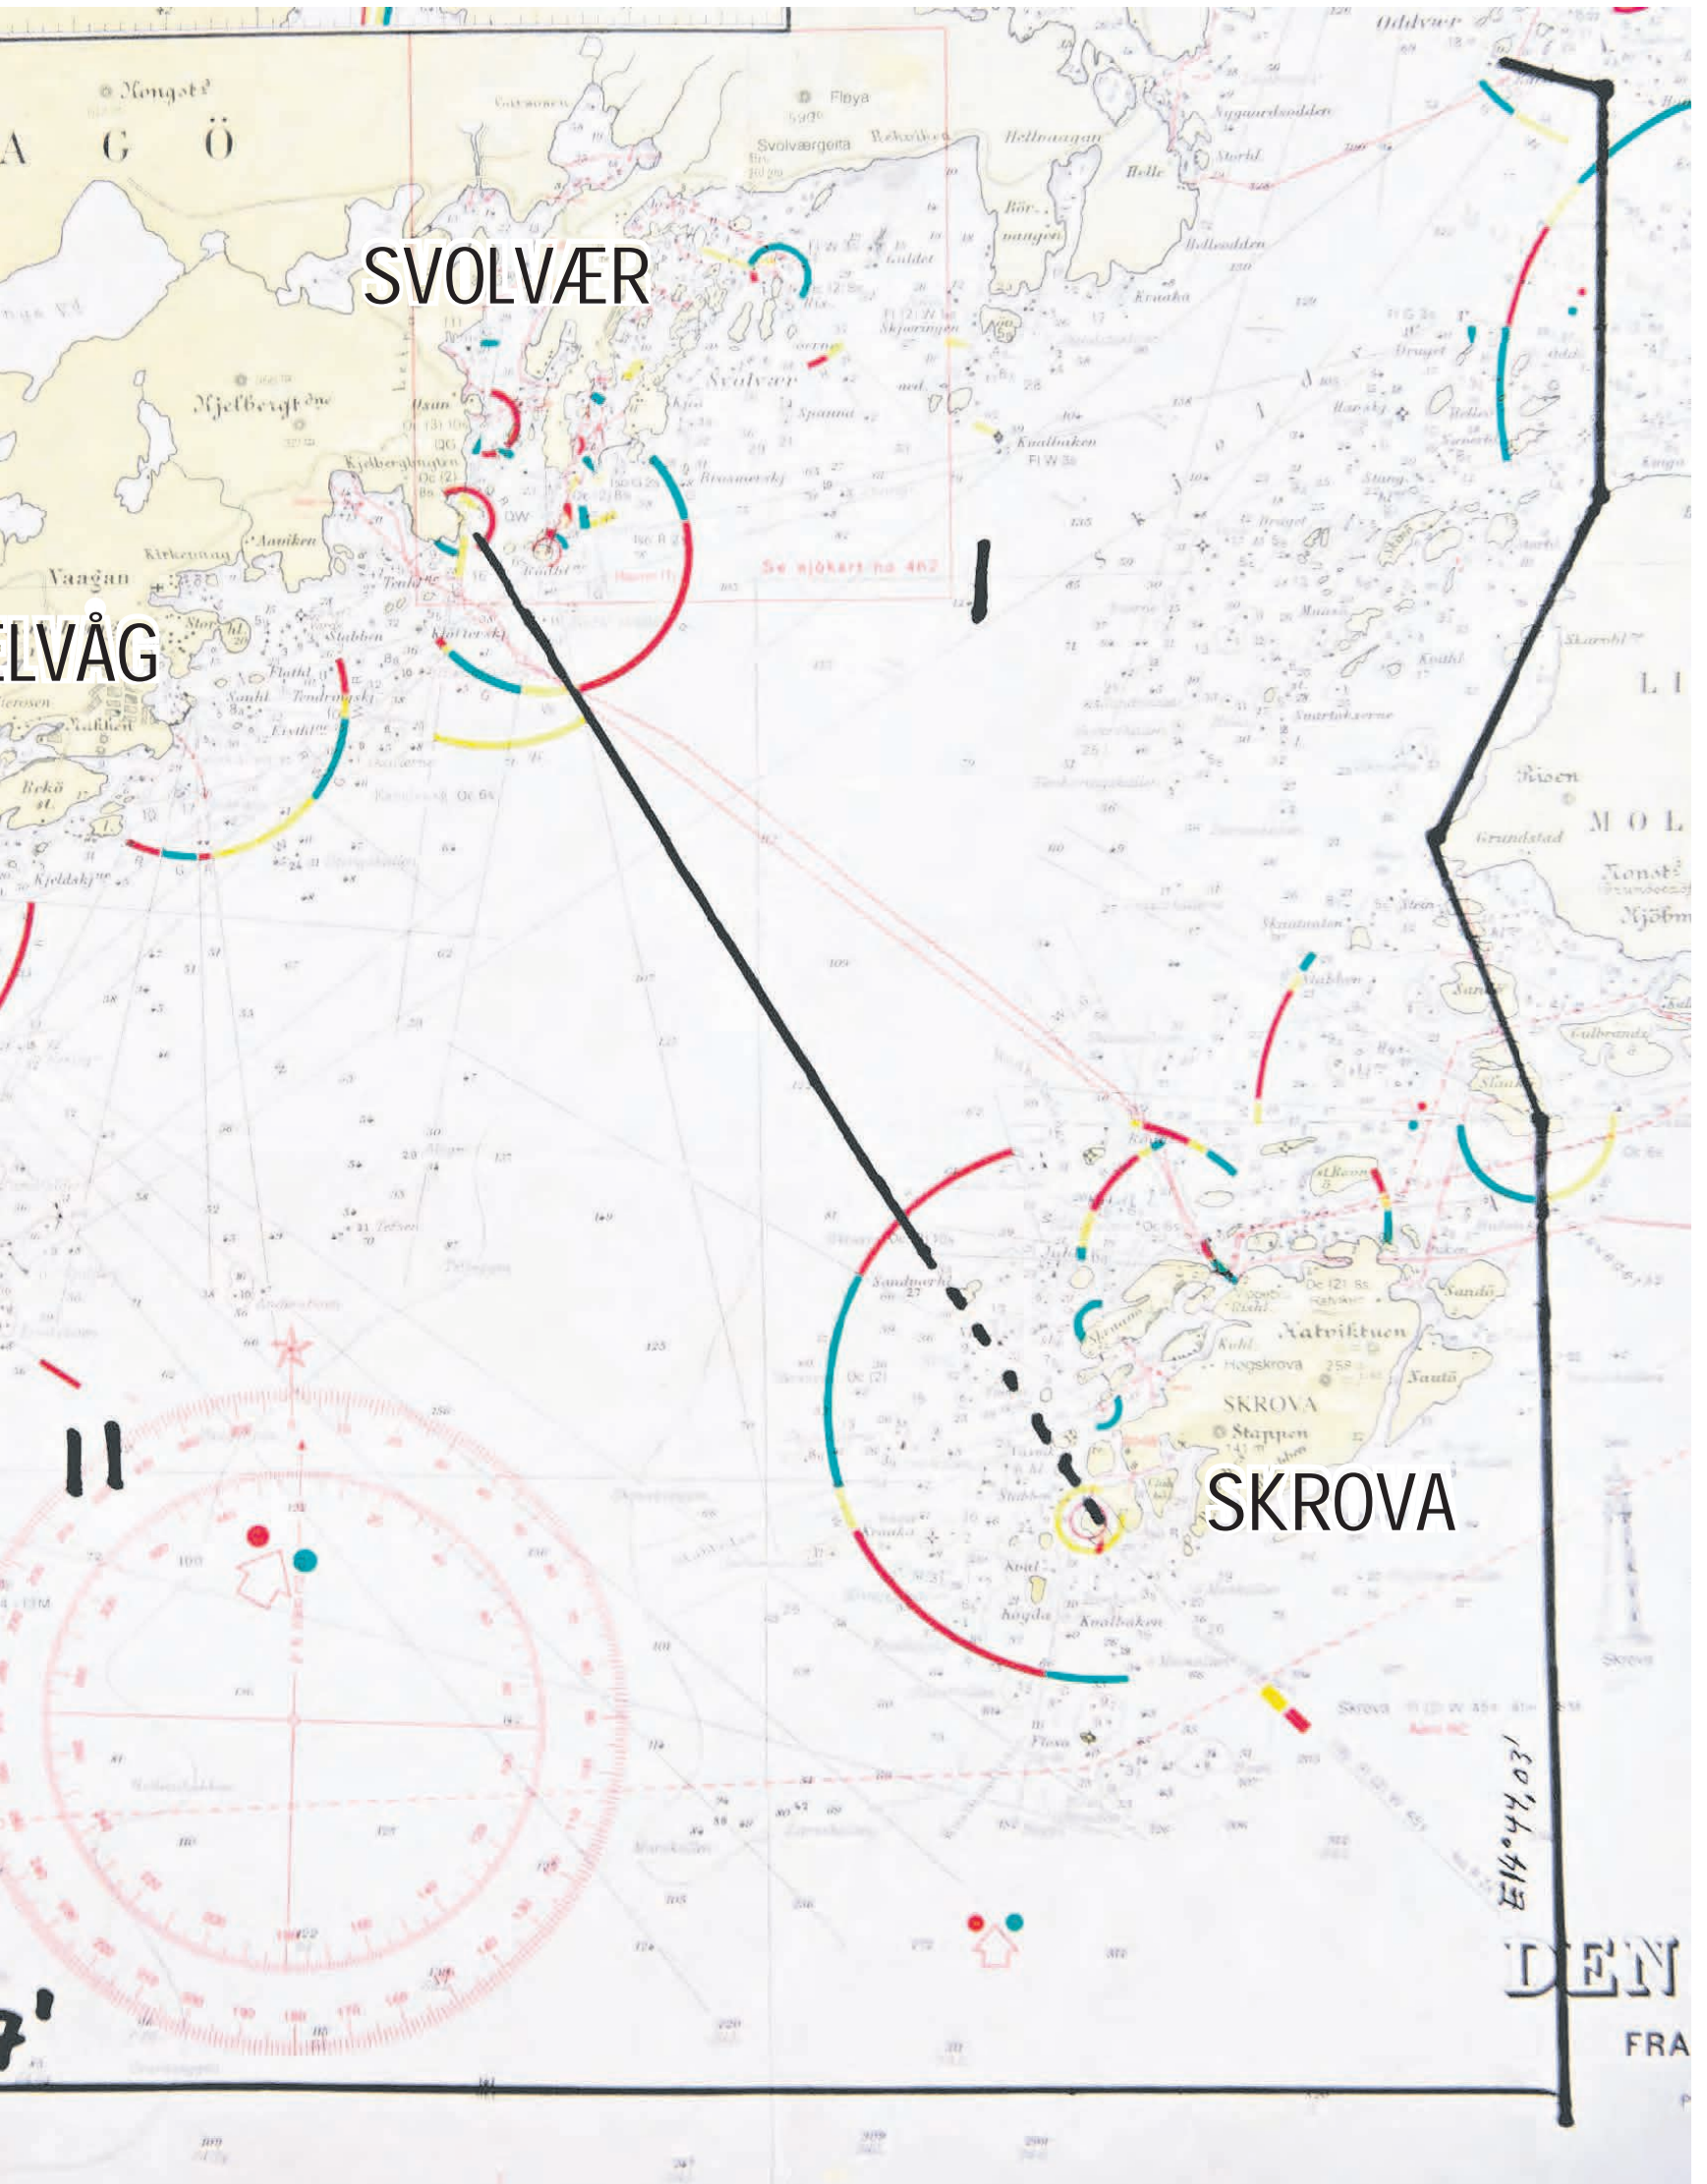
SVOLVÆR

ELVÅG

SKROVA

A G Ö

Mongstd

Fløya
590

Svolværgeita

Oddvær

Hellnaagan

Helle

Storhl

Nygaardsodden

Hjelbergt

Kirkenmag

Aaviken

Vaagan

Stabben

Kløtterskj

Svolvær

Spanna

Knalbaken
Fl W 3s

Brasmerskj

Se sjøkart no 462

I

II

Sandnerhl

Katviktuen

Høgskrova

SKROVA

Stappen
141 m

Knalbaken

Risen

M O L

L I

Grundstad

Skarvhl

Stabben

Skrova

E14°44,03'

DEN

FRA